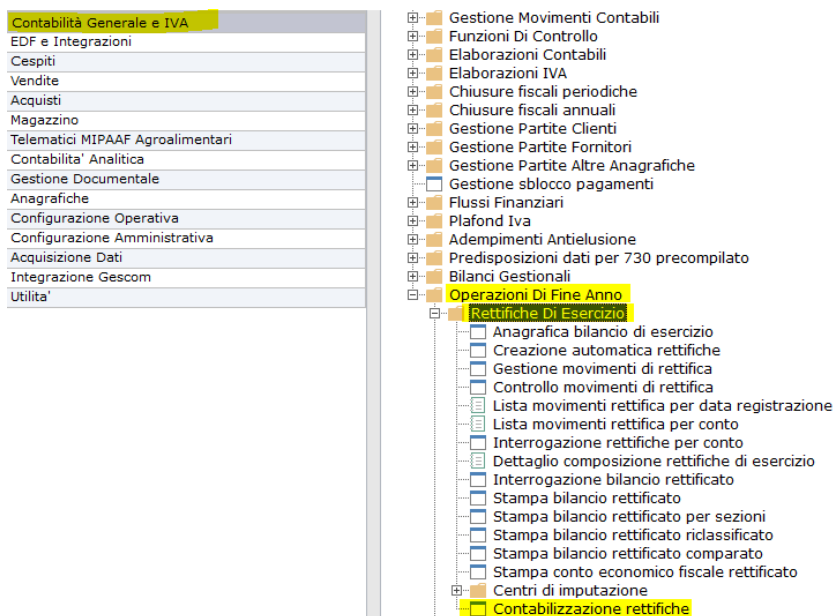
Contabilità Generale e IVA
EDF e Integrazioni
Cespiti
Vendite
Acquisti
Magazzino
Telematici MIPAAF Agroalimentari
Contabilita' Analitica
Gestione Documentale
Anagrafiche
Configurazione Operativa
Configurazione Amministrativa
Acquisizione Dati
Integrazione Gescom
Utilita'

Gestione Movimenti Contabili
Funzioni Di Controllo
Elaborazioni Contabili
Elaborazioni IVA
Chiusure fiscali periodiche
Chiusure fiscali annuali
Gestione Partite Clienti
Gestione Partite Fornitori
Gestione Partite Altre Anagrafiche
Gestione sblocco pagamenti
Flussi Finanziari
Plafond Iva
Adempimenti Antielusione
Predisposizioni dati per 730 precompilato
Bilanci Gestionali
Operazioni Di Fine Anno
Rettifiche Di Esercizio
Anagrafica bilancio di esercizio
Creazione automatica rettifiche
Gestione movimenti di rettifica
Controllo movimenti di rettifica
Lista movimenti rettifica per data registrazione
Lista movimenti rettifica per conto
Interrogazione rettifiche per conto
Dettaglio composizione rettifiche di esercizio
Interrogazione bilancio rettificato
Stampa bilancio rettificato
Stampa bilancio rettificato per sezioni
Stampa bilancio rettificato riclassificato
Stampa bilancio rettificato comparato
Stampa conto economico fiscale rettificato
Centri di imputazione
Contabilizzazione rettifiche